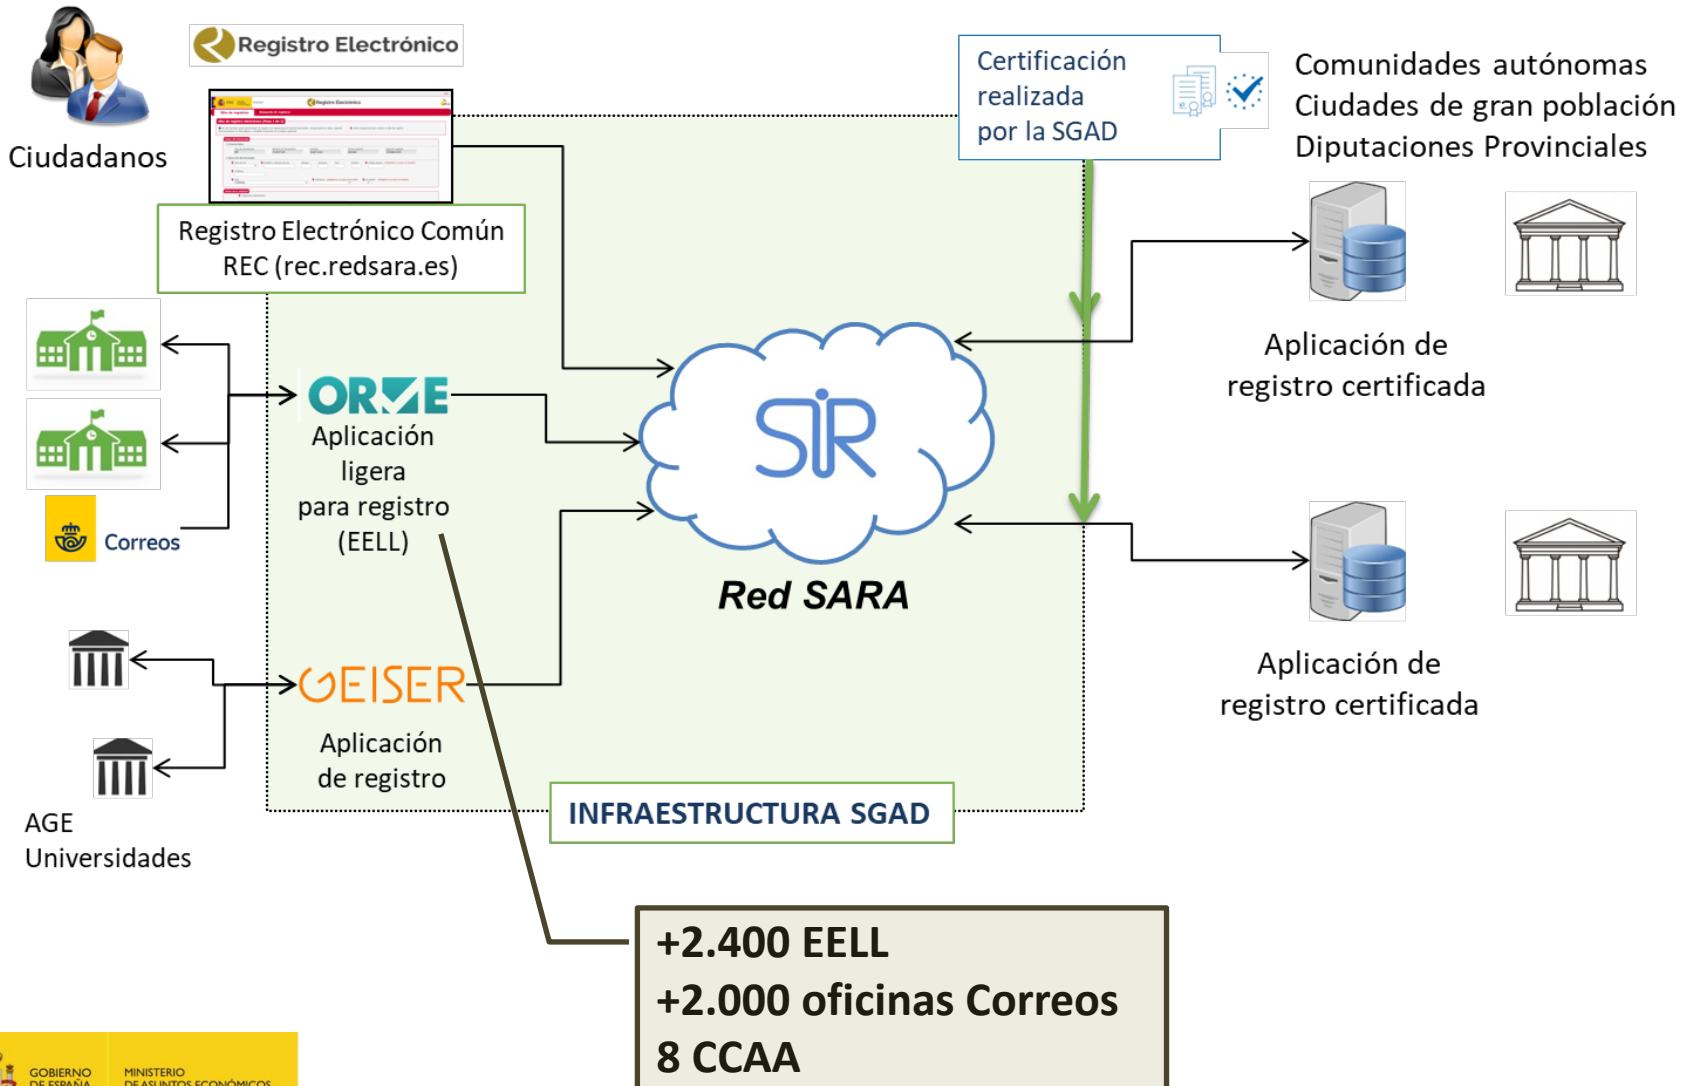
Ciudadanos

Registro Electrónico

Registro Electrónico Común REC (rec.redsara.es)

Certificación realizada por la SGAD

Comunidades autónomas
Ciudades de gran población
Diputaciones Provinciales

Aplicación de registro certificada

ORVE
Aplicación ligera para registro (EELL)

Correos

SIR

Red SARA

Aplicación de registro certificada

GEISER
Aplicación de registro

AGE
Universidades

INFRAESTRUCTURA SGAD

+2.400 EELL
+2.000 oficinas Correos
8 CCAA

GOBIERNO DE ESPAÑA
MINISTERIO DE ASUNTOS ECONÓMICOS